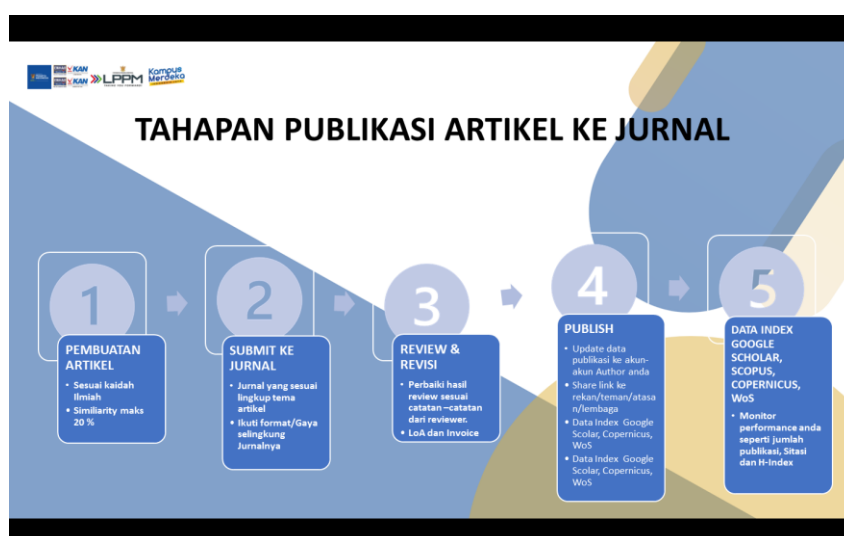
KAN KAN LPPM Kampus Merdeka

TAHAPAN PUBLIKASI ARTIKEL KE JURNAL

1

PEMBUATAN ARTIKEL

- Sesuai kaidah Ilmiah
- Similiarity maks 20 %

2

SUBMIT KE JURNAL

- Jurnal yang sesuai lingkup tema artikel
- Ikuti format/Gaya selingkung Jurnalnya

3

REVIEW & REVISI

- Perbaiki hasil review sesuai catatan –catatan dari reviewer.
- LoA dan Invoice

4

PUBLISH

- Update data publikasi ke akun-akun Author anda
- Share link ke rekan/teman/atasan/lembaga
- Data Index Google Scolar, Copernicus, WoS
- Data Index Google Scolar, Copernicus, WoS

5

DATA INDEX GOOGLE SCHOLAR, SCOPUS, COPERNICUS, WoS

- Monitor performance anda seperti jumlah publikasi, Sitasi dan H-Index